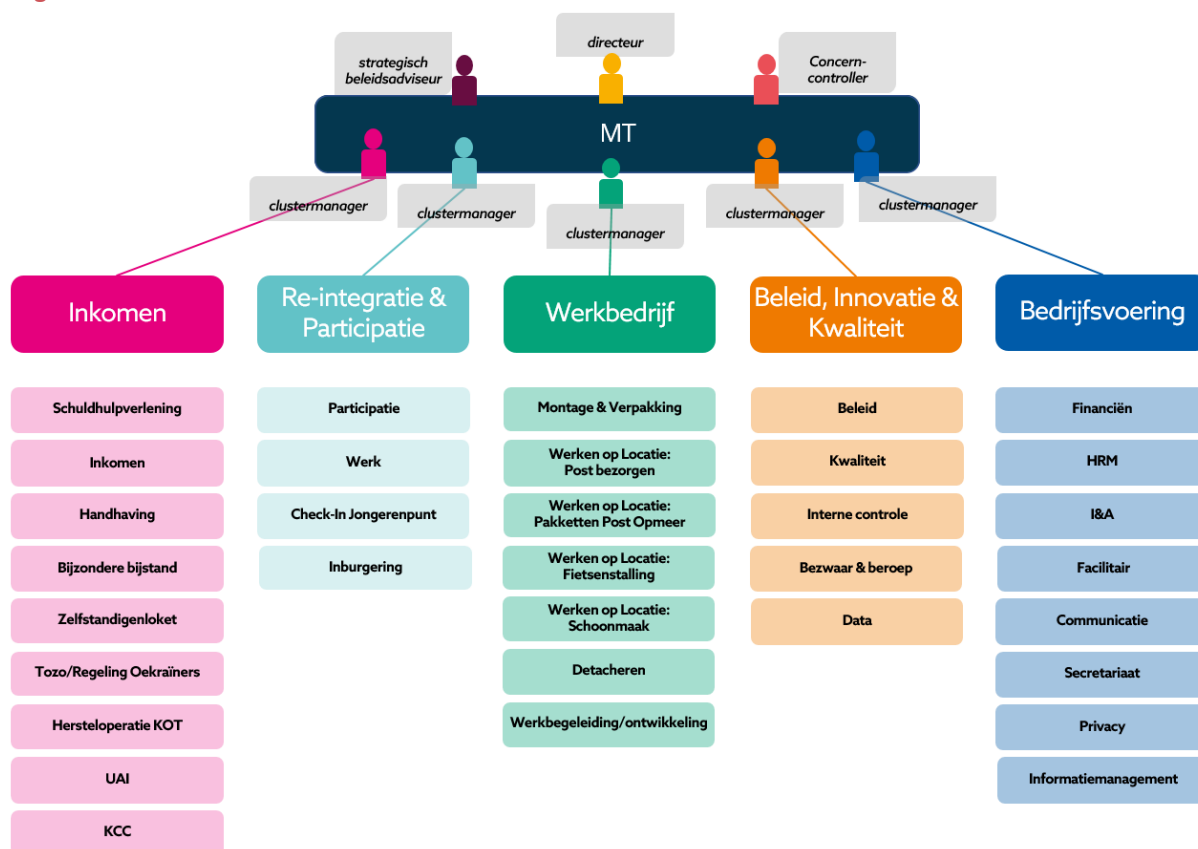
strategisch beleidsadviseur

directeur

Concern-controller

MT

clustermanager

clustermanager

clustermanager

clustermanager

clustermanager

Inkomen

Re-integratie & Participatie

Werkbedrijf

Beleid, Innovatie & Kwaliteit

Bedrijfsvoering

Schuldhulpverlening

Inkomen

Handhaving

Bijzondere bijstand

Zelfstandigenloket

Tozo/Regeling Oekraïners

Hersteloperatie KOT

UAI

KCC

Participatie

Werk

Check-In Jongerenpunt

Inburgering

Montage & Verpakking

Werken op Locatie: Post bezorgen

Werken op Locatie: Pakketten Post Opmeer

Werken op Locatie: Fietsenstalling

Werken op Locatie: Schoonmaak

Detacheren

Werkbegeleiding/ontwikkeling

Beleid

Kwaliteit

Interne controle

Bezwaar & beroep

Data

Financiën

HRM

I&A

Facilitair

Communicatie

Secretariaat

Privacy

Informatiemanagement